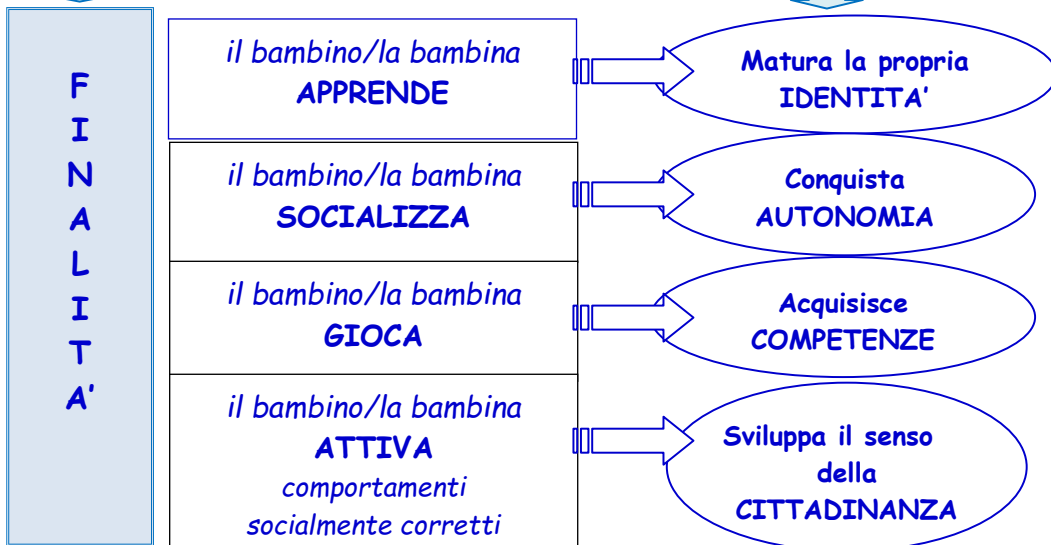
F
I
N
A
L
I
T
A'

il bambino/la bambina
APPRENDE

Matura la propria
IDENTITA'

il bambino/la bambina
SOCIALIZZA

Conquista
AUTONOMIA

il bambino/la bambina
GIOCA

Acquisisce
COMPETENZE

il bambino/la bambina
ATTIVA
comportamenti
socialmente corretti

Sviluppa il senso
della
CITTADINANZA